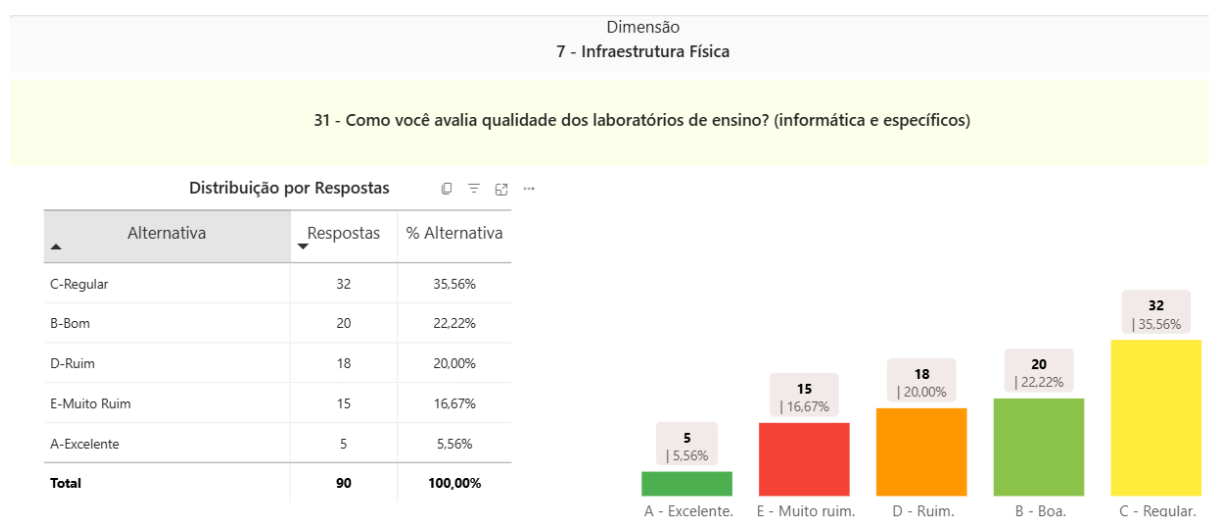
Dimensão
7 - Infraestrutura Física

31 - Como você avalia qualidade dos laboratórios de ensino? (informática e específicos)

Distribuição por Respostas

| Alternativa | Respostas | % Alternativa |
|---|---|---|
| C-Regular | 32 | 35,56% |
| B-Bom | 20 | 22,22% |
| D-Ruim | 18 | 20,00% |
| E-Muito Ruim | 15 | 16,67% |
| A-Excelente | 5 | 5,56% |
| **Total** | **90** | **100,00%** |

5 | 5,56%
15 | 16,67%
18 | 20,00%
20 | 22,22%
32 | 35,56%

A - Excelente.
E - Muito ruim.
D - Ruim.
B - Boa.
C - Regular.